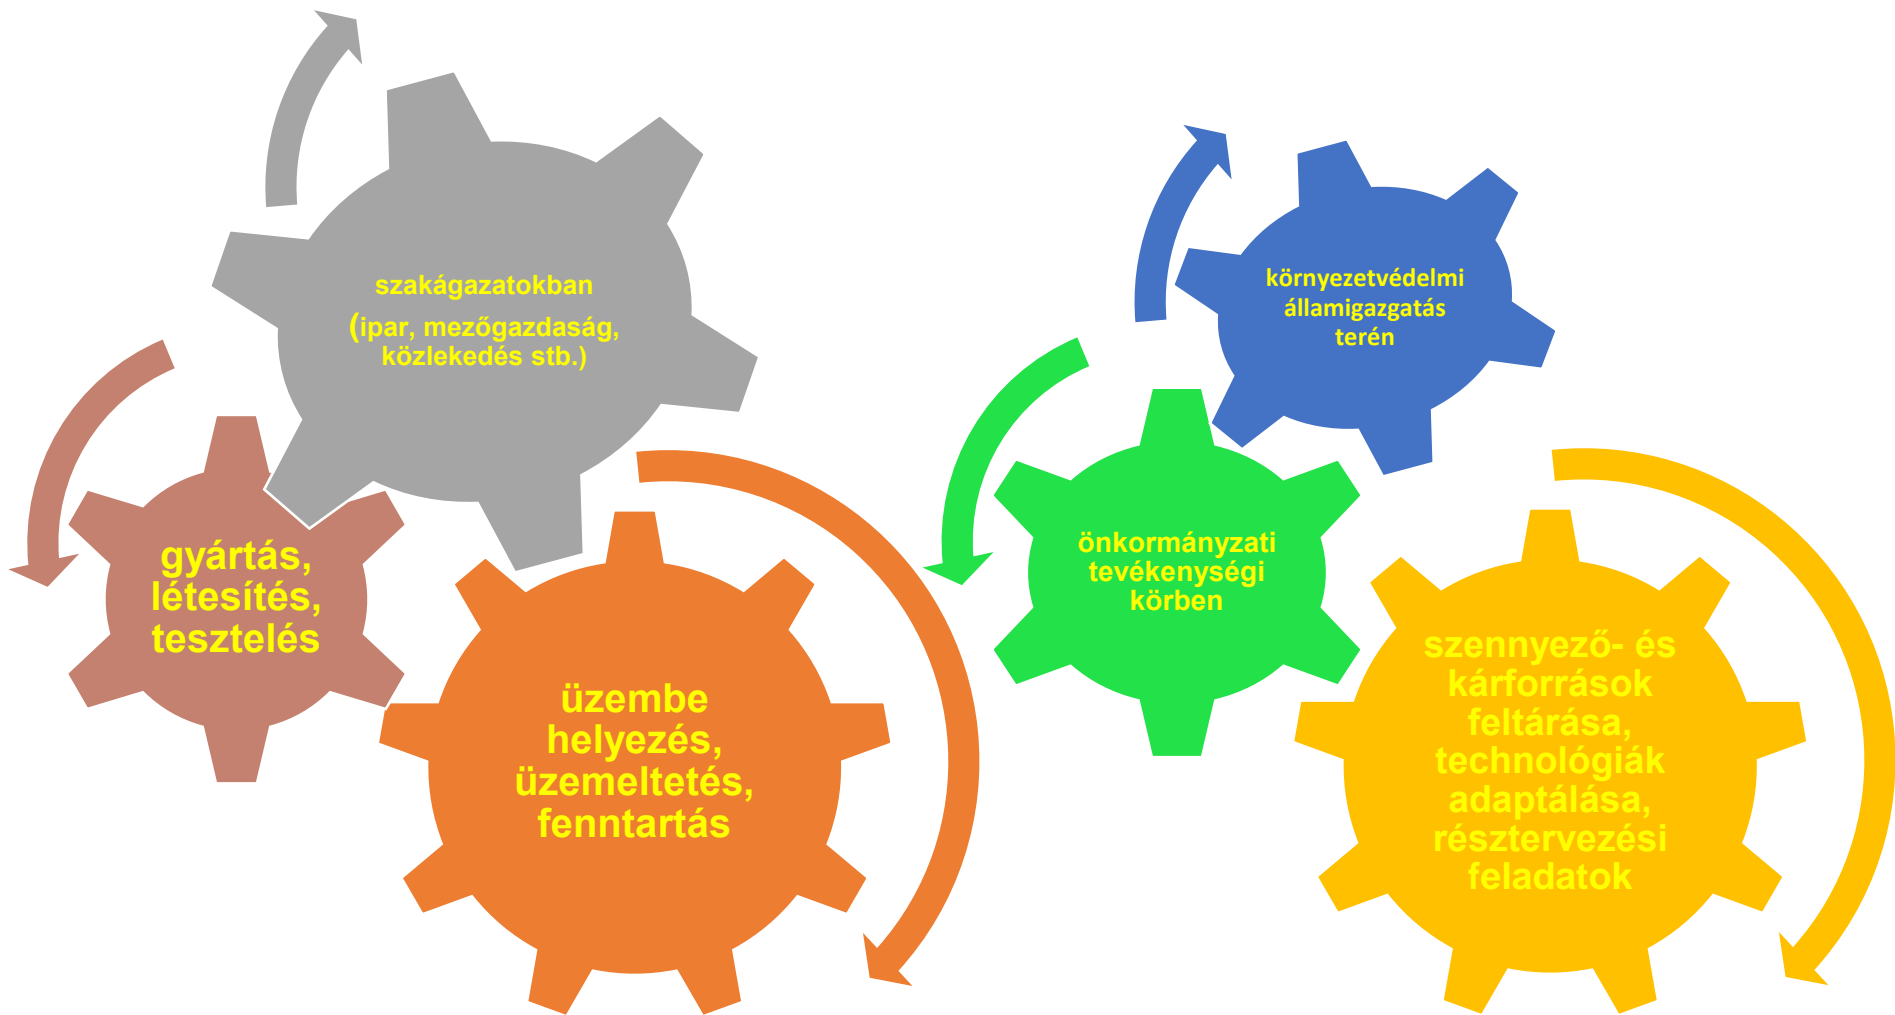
szakágazatokban
(ipar, mezőgazdaság, közlekedés stb.)

gyártás, létesítés, tesztelés

üzembe helyezés, üzemeltetés, fenntartás

környezetvédelmi államigazgatás terén

önkormányzati tevékenységi körben

szennyező- és kárforrások feltárása, technológiák adaptálása, résztervezési feladatok